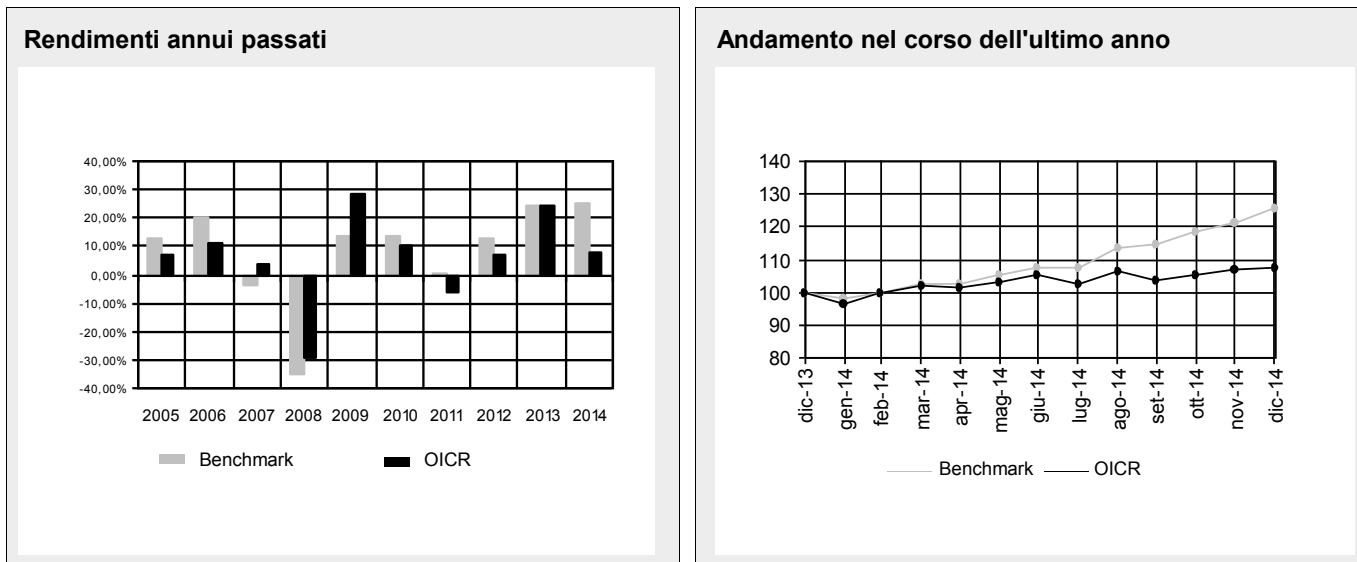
Rendimenti annui passati

40,00%
30,00%
20,00%
10,00%
0,00%
-10,00%
-20,00%
-30,00%
-40,00%

2005 2006 2007 2008 2009 2010 2011 2012 2013 2014

Benchmark OICR

Andamento nel corso dell'ultimo anno

140
130
120
110
100
90
80

dic-13 gen-14 feb-14 mar-14 apr-14 mag-14 giu-14 lug-14 ago-14 set-14 ott-14 nov-14 dic-14

Benchmark OICR